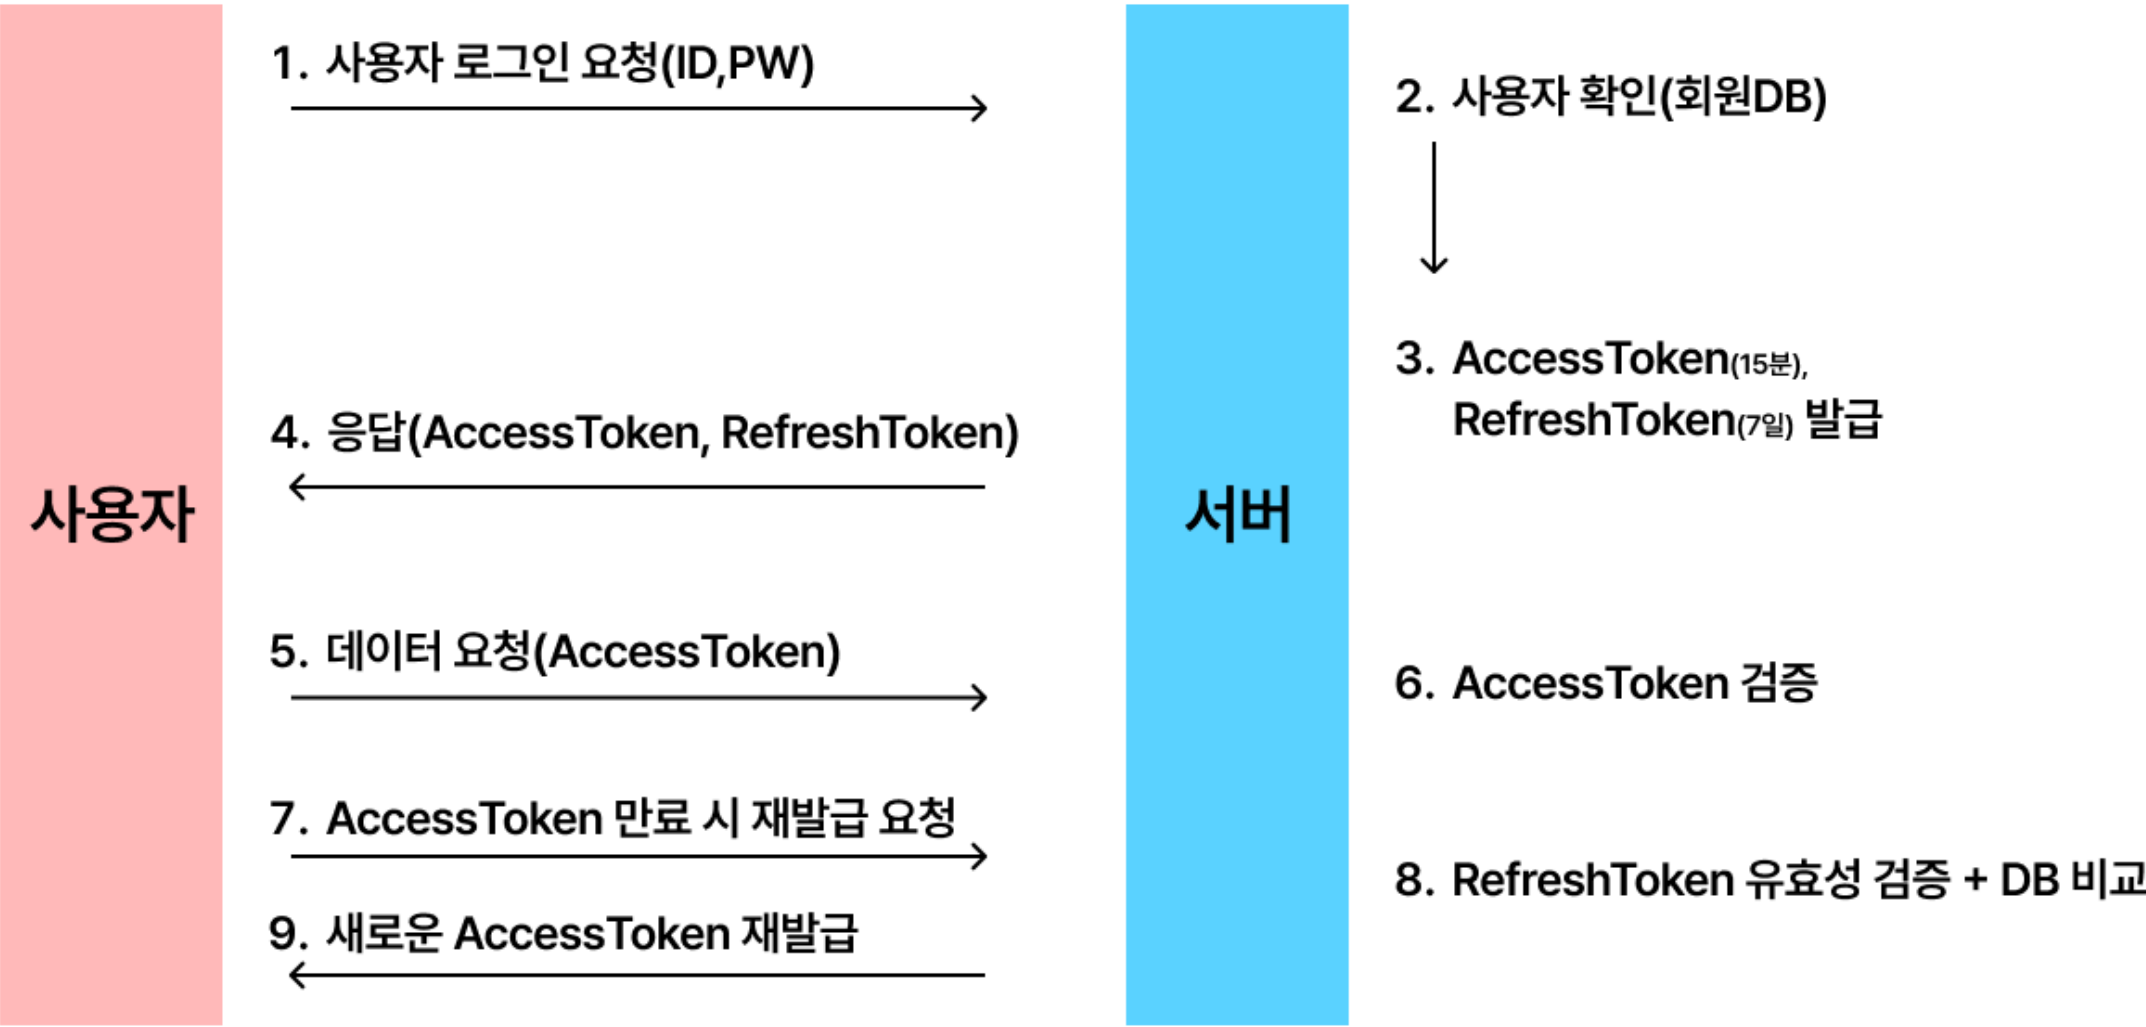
사용자

1. 사용자 로그인 요청(ID,PW)

4. 응답(AccessToken, RefreshToken)

5. 데이터 요청(AccessToken)

7. AccessToken 만료 시 재발급 요청

9. 새로운 AccessToken 재발급

서버

2. 사용자 확인(회원DB)

3. AccessToken(15분), RefreshToken(7일) 발급

6. AccessToken 검증

8. RefreshToken 유효성 검증 + DB 비교